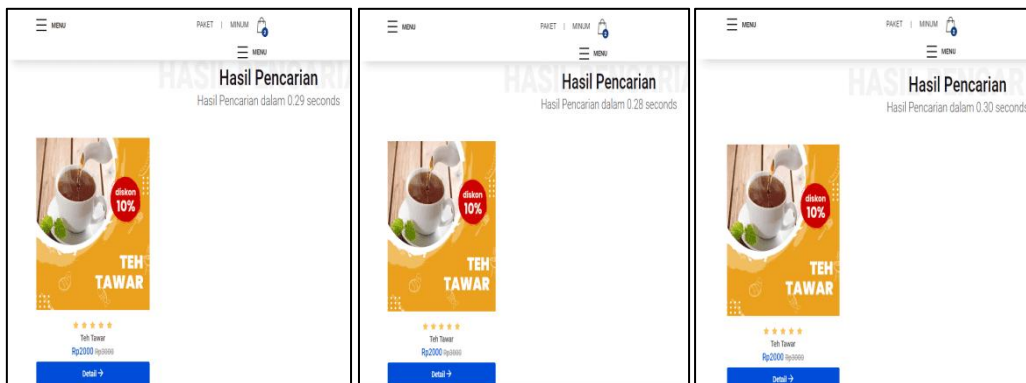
MENU

PAKET | MINUM 0

MENU

HASIL PENCARIAN

Hasil Pencarian

Hasil Pencarian dalam 0.29 seconds

diskon 10%

TEH TAWAR

★★★★★

Teh Tawar

Rp2000 Rp3000

Detail →

MENU

PAKET | MINUM 0

MENU

HASIL PENCARIAN

Hasil Pencarian

Hasil Pencarian dalam 0.28 seconds

diskon 10%

TEH TAWAR

★★★★★

Teh Tawar

Rp2000 Rp3000

Detail →

MENU

PAKET | MINUM 0

MENU

HASIL PENCARIAN

Hasil Pencarian

Hasil Pencarian dalam 0.30 seconds

diskon 10%

TEH TAWAR

★★★★★

Teh Tawar

Rp2000 Rp3000

Detail →